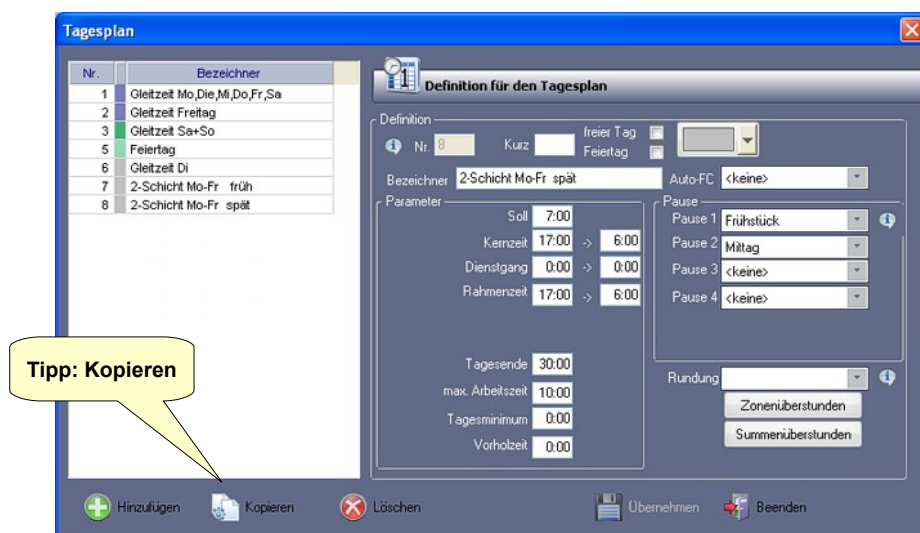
Tagesplan

| Nr. | Bezeichner |
|---|---|
| 1 | Gleitzeit Mo,Die,Mi,Do,Fr,Sa |
| 2 | Gleitzeit Freitag |
| 3 | Gleitzeit Sa+So |
| 5 | Feiertag |
| 6 | Gleitzeit Di |
| 7 | 2-Schicht Mo-Fr früh |
| 8 | 2-Schicht Mo-Fr spät |

Definition für den Tagesplan

Definition
Nr. 8 Kurz freier Tag Feiertag
Bezeichner 2-Schicht Mo-Fr spät Auto-FC <keine>

Parameter
Soll 7:00
Kernzeit 17:00 -> 6:00
Dienstgang 0:00 -> 0:00
Rahmenzeit 17:00 -> 6:00

Tagesende 30:00
max. Arbeitszeit 10:00
Tagesminimum 0:00
Vorholzeit 0:00

Pause
Pause 1 Frühstück
Pause 2 Mittag
Pause 3 <keine>
Pause 4 <keine>

Rundung
Zonenüberstunden
Summenüberstunden

Tipp: Kopieren

Hinzufügen Kopieren Löschen Übernehmen Beenden